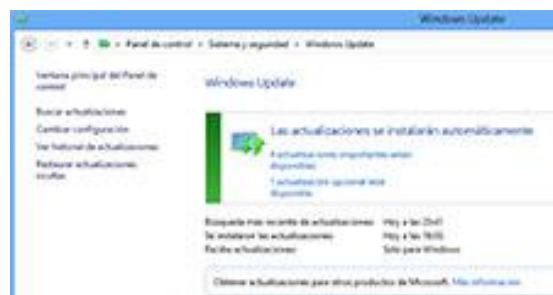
Windows Update

Panel de control › Sistema y seguridad › Windows Update

Ventana principal del Panel de control

Buscar actualizaciones

Cambiar configuración

Ver historial de actualizaciones

Restaurar actualizaciones ocultas

Windows Update

Las actualizaciones se instalarán automáticamente

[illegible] actualizaciones importantes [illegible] disponibles

1 actualización opcional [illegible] disponible

Búsqueda más reciente de actualizaciones: Hoy a las 20:47

Se instalaron las actualizaciones: Hoy a las 18:05

Recibe actualizaciones: Solo para Windows

Obtener actualizaciones para otros productos de Microsoft. Más información